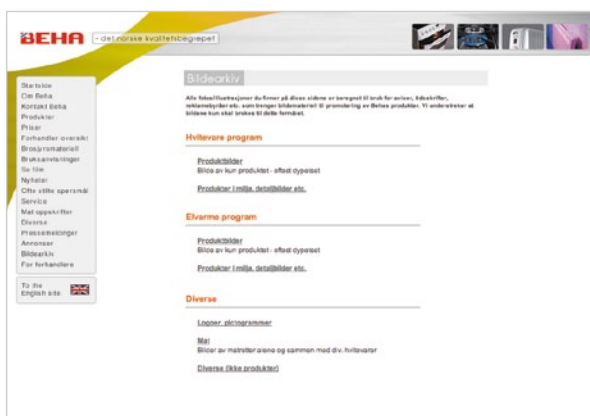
BEHA - det norske kvalitetsbegrepet

Startside
Om Beha
Kontakt Beha
Produkter
Priser
Forhandler oversikt
Brosjyremateriell
Bruksanvisninger
Se film
Nyheter
Ofte stilte spørsmål
Service
Mat oppskrifter
Diverse
Pressemeldinger
Annonser
Bildearkiv
For forhandlere

To the English site

Bildearkiv

Alle foto/illustrasjoner du finner på disse sidene er beregnet til bruk for aviser, tidsskrifter, reklamebyråer etc. som trenger bildemateriell til promotering av Behas produkter. Vi understreker at bildene kun skal brukes til dette formålet.

Hvitevare program

Produktbilder
Bilde av kun produktet - effekt dypeiset

Produkter i miljø, detaljbilder etc.

Elvarme program

Produktbilder
Bilde av kun produktet - effekt dypeiset

Produkter i miljø, detaljbilder etc.

Diverse

Logoer, piktogrammer

Mat
Bilder av matretter alene og sammen med div. hvitevarer

Diverse (ikke produkter)